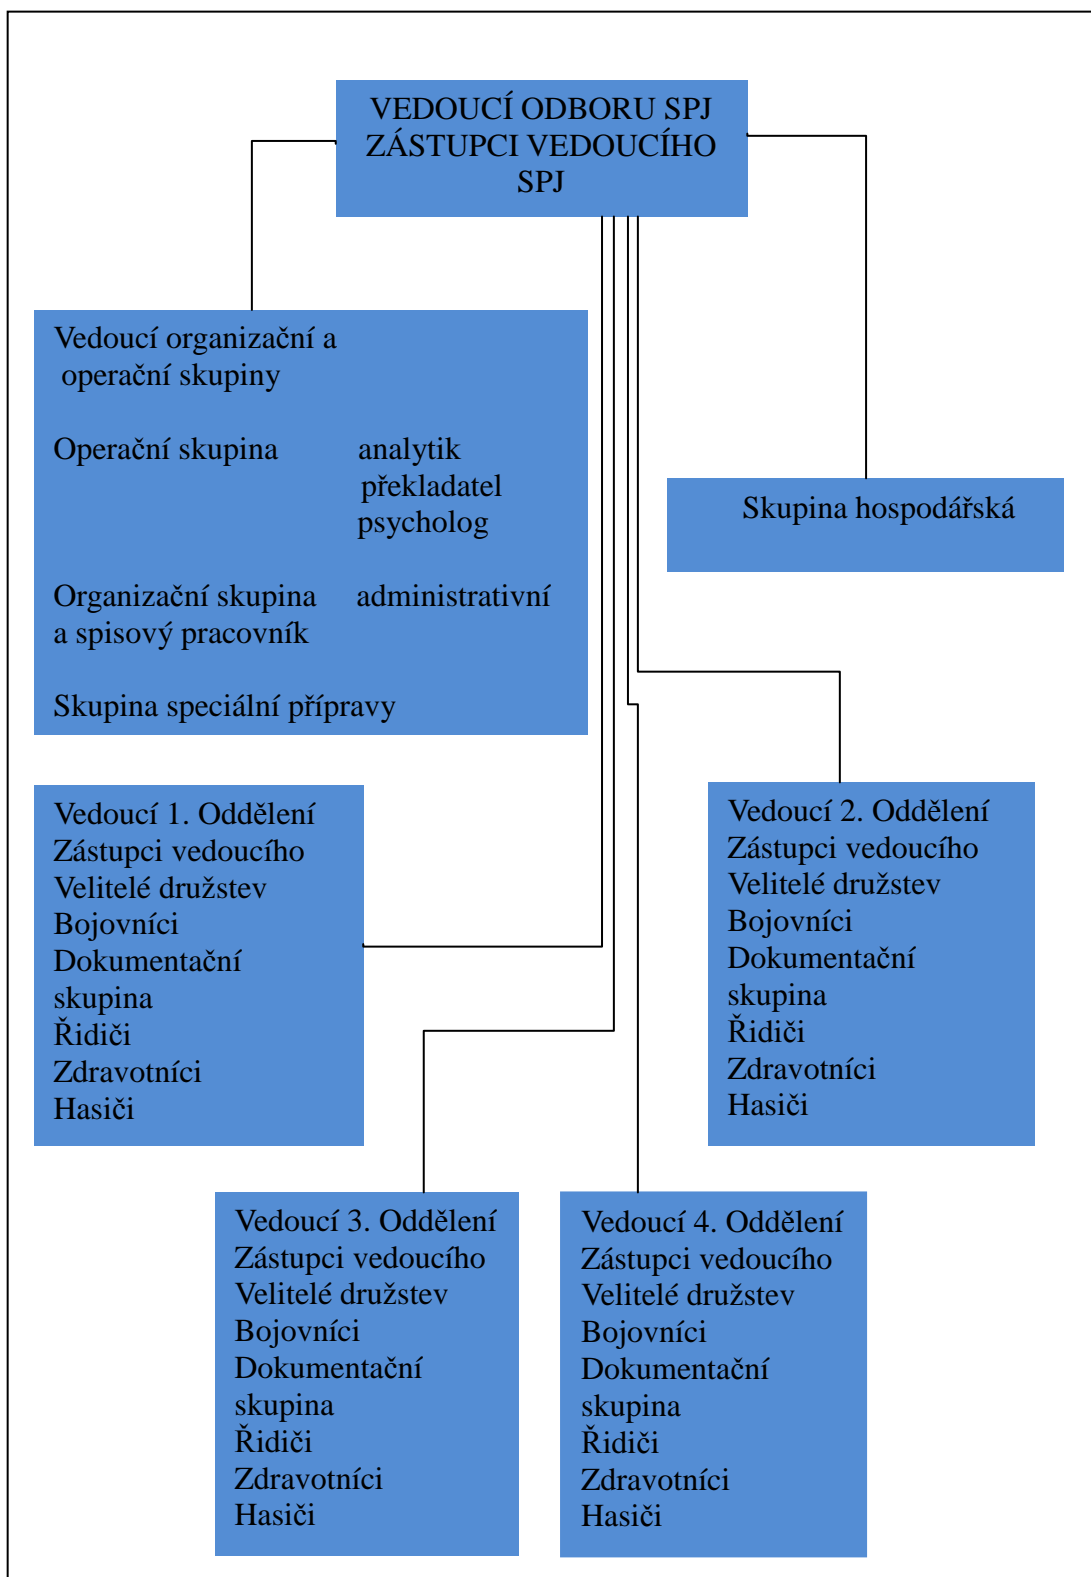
VEDOUCÍ ODBORU SPJ
ZÁSTUPCI VEDOUCÍHO SPJ

Vedoucí organizační a operační skupiny

Operační skupina analytik
překladatel
psycholog

Organizační skupina administrativní
a spisový pracovník

Skupina speciální přípravy

Skupina hospodářská

Vedoucí 1. Oddělení
Zástupci vedoucího
Velitelé družstev
Bojovníci
Dokumentační skupina
Řidiči
Zdravotníci
Hasiči

Vedoucí 2. Oddělení
Zástupci vedoucího
Velitelé družstev
Bojovníci
Dokumentační skupina
Řidiči
Zdravotníci
Hasiči

Vedoucí 3. Oddělení
Zástupci vedoucího
Velitelé družstev
Bojovníci
Dokumentační skupina
Řidiči
Zdravotníci
Hasiči

Vedoucí 4. Oddělení
Zástupci vedoucího
Velitelé družstev
Bojovníci
Dokumentační skupina
Řidiči
Zdravotníci
Hasiči